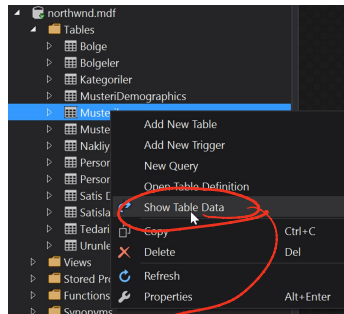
northwnd.mdf
Tables
Bolge
Bolgeler
Kategoriler
MusteriDemographics
Musteri
Muste
Nakliy
Person
Person
Satis D
Satisla
Tedari
Urunle
Views
Stored Pr
Functions
Synonyms

Add New Table
Add New Trigger
New Query
Open Table Definition
Show Table Data
Copy Ctrl+C
Delete Del
Refresh
Properties Alt+Enter